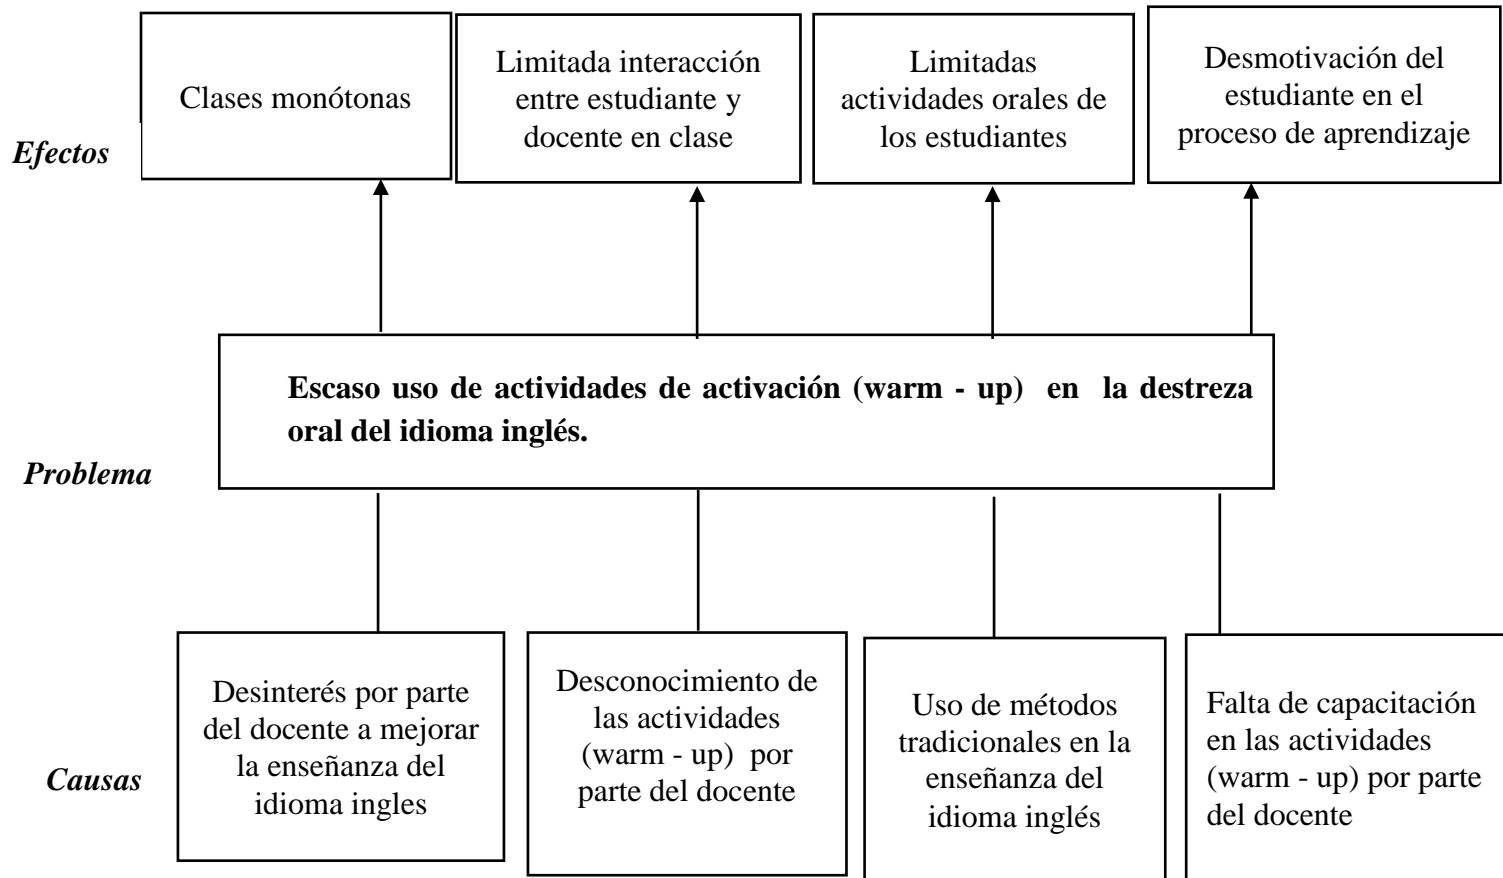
Efectos

Clases monótonas

Limitada interacción entre estudiante y docente en clase

Limitadas actividades orales de los estudiantes

Desmotivación del estudiante en el proceso de aprendizaje

Problema

Escaso uso de actividades de activación (warm - up) en la destreza oral del idioma inglés.

Causas

Desinterés por parte del docente a mejorar la enseñanza del idioma ingles

Desconocimiento de las actividades (warm - up) por parte del docente

Uso de métodos tradicionales en la enseñanza del idioma inglés

Falta de capacitación en las actividades (warm - up) por parte del docente